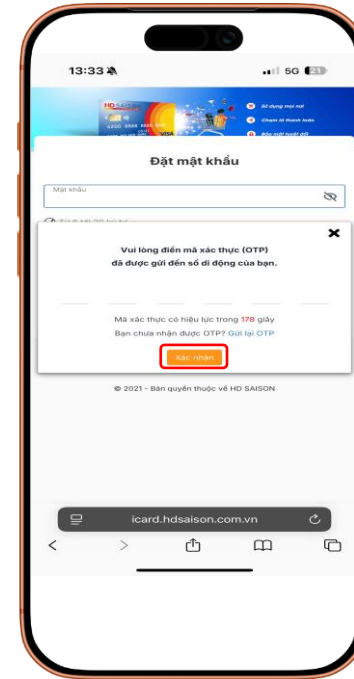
13:33

5G

HD SAISON

Sử dụng mọi nơi

Chạm là thanh toán

Bảo mật tuyệt đối

VISA

Đặt mật khẩu

Mật khẩu

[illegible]

×

Vui lòng điền mã xác thực (OTP) đã được gửi đến số di động của bạn.

Mã xác thực có hiệu lực trong 178 giây

Bạn chưa nhận được OTP? Gửi lại OTP

Xác nhận

© 2021 - Bản quyền thuộc về HD SAISON

icard.hdsaison.com.vn